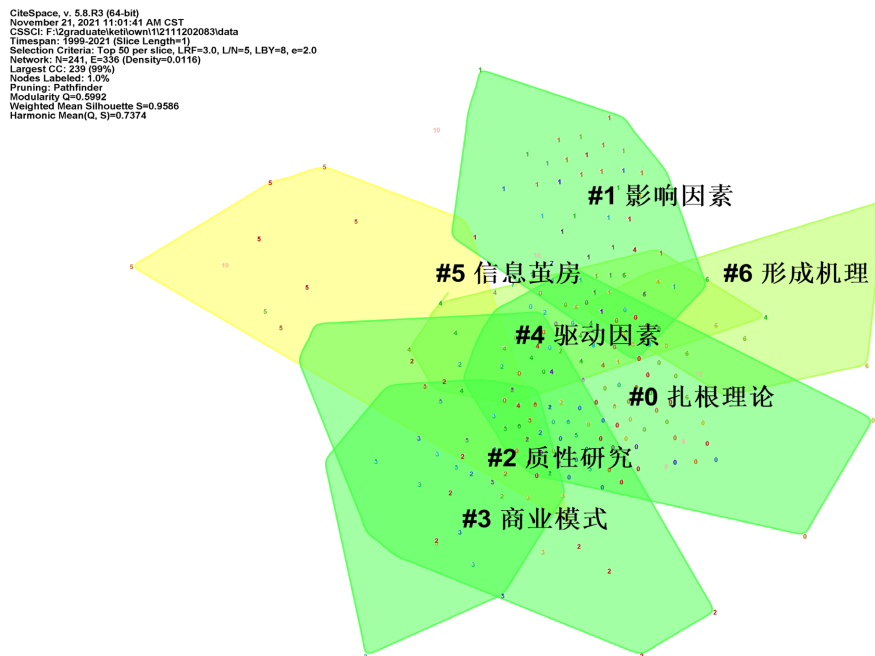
CiteSpace, v. 5.8.R3 (64-bit)
November 21, 2021 11:01:41 AM CST
CSSCI: F:\2graduate\keti\own\1\2111202083\data
Timespan: 1999-2021 (Slice Length=1)
Selection Criteria: Top 50 per slice, LRF=3.0, L/N=5, LBY=8, e=2.0
Network: N=241, E=336 (Density=0.0116)
Largest CC: 239 (99%)
Nodes Labeled: 1.0%
Pruning: Pathfinder
Modularity Q=0.5992
Weighted Mean Silhouette S=0.9586
Harmonic Mean(Q, S)=0.7374

#1 影响因素

#5 信息茧房

#6 形成机理

#4 驱动因素

#0 扎根理论

#2 质性研究

#3 商业模式